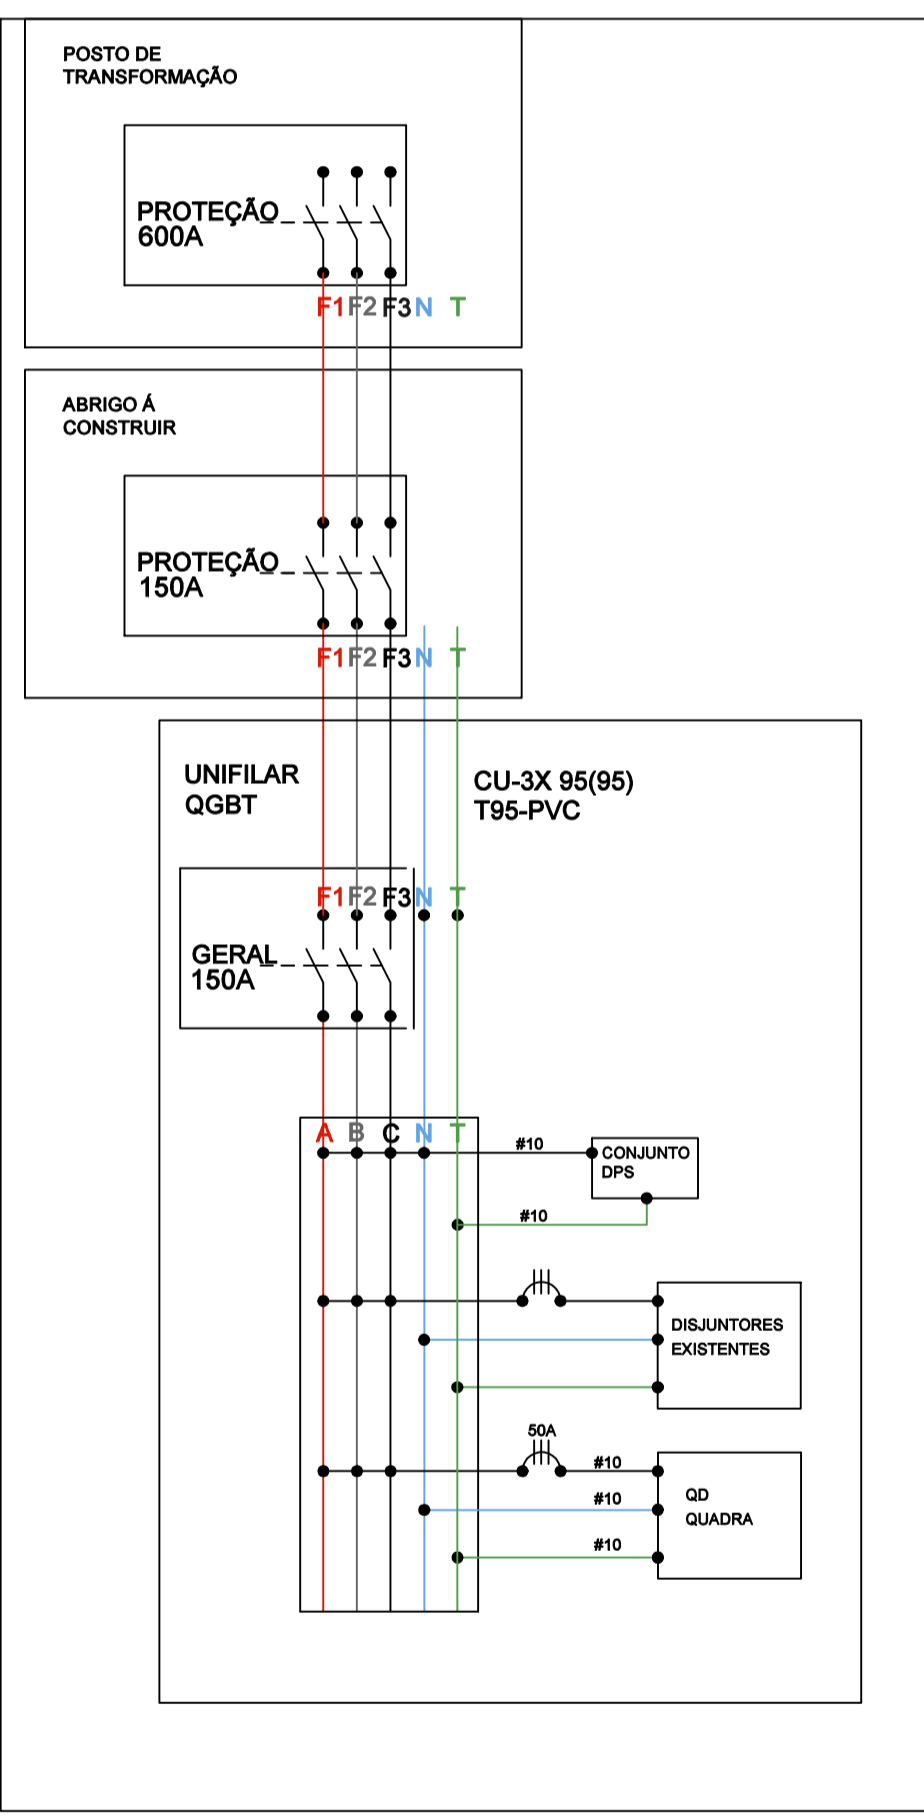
POSTO DE
TRANSFORMAÇÃO

PROTEÇÃO
600A

F1 F2 F3 N T

ABRIGO Á
CONSTRUIR

PROTEÇÃO
150A

F1 F2 F3 N T

UNIFILAR
QGBT

CU-3X 95(95)
T95-PVC

F1 F2 F3 N T

GERAL
150A

A B C N T

#10

CONJUNTO
DPS

#10

DISJUNTORES
EXISTENTES

50A

#10

#10

#10

QD
QUADRA